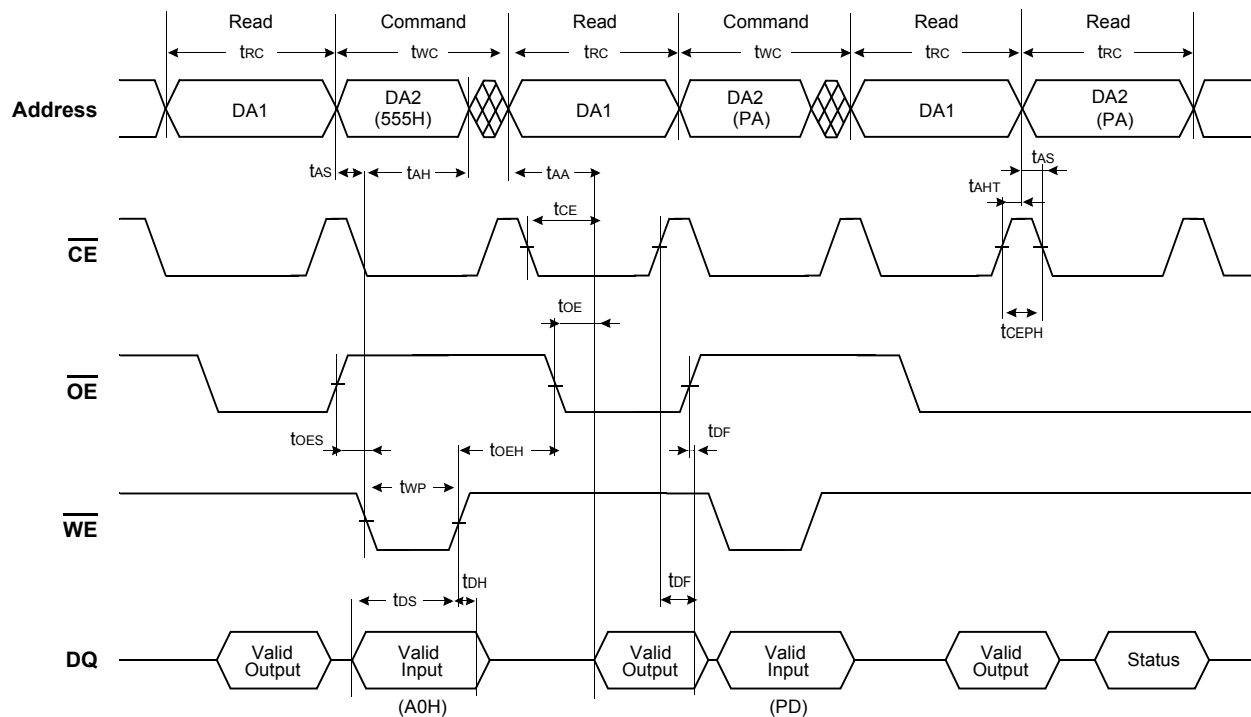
Read | Command | Read | Command | Read | Read

$t_{RC}$ $t_{WC}$ $t_{RC}$ $t_{WC}$ $t_{RC}$ $t_{RC}$

Address

DA1 DA2 (555H) DA1 DA2 (PA) DA1 DA2 (PA)

$t_{AS}$ $t_{AH}$ $t_{AA}$ $t_{AS}$ $t_{AHT}$

$t_{CE}$

$\overline{CE}$

$t_{OE}$

$t_{CEPH}$

$\overline{OE}$

$t_{OES}$ $t_{OEH}$ $t_{DF}$

$t_{WP}$

$\overline{WE}$

$t_{DH}$ $t_{DF}$

$t_{DS}$

DQ

Valid Output Valid Input Valid Output Valid Input Valid Output Status

(A0H) (PD)